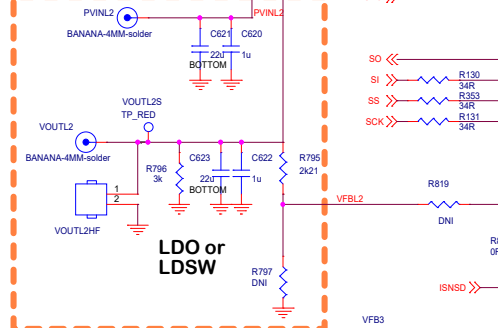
PVINL2
BANANA-4MM-solder
PVINL2
C621
22u
BOTTOM
C620
1u
SO
SI
R130
34R
SS
R353
34R
SCK
R131
34R
VOUTL2S
TP_RED
VOUTL2
BANANA-4MM-solder
R796
3k
C623
22u
BOTTOM
C622
1u
R795
2k21
1
2
VOUTL2HF
VFBL2
R819
DNI
LDO or
LDSW
R797
DNI
ISNSD
VFB3
R
0F